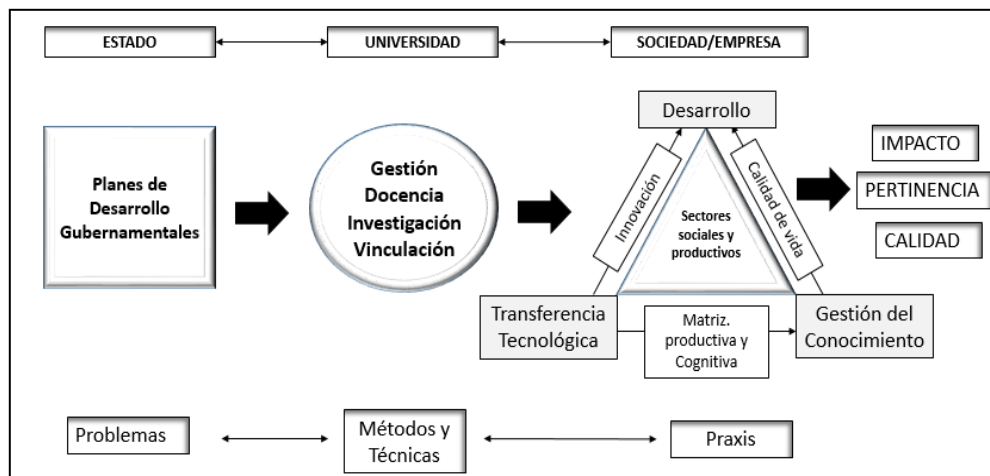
ESTADO

UNIVERSIDAD

SOCIEDAD/EMPRESA

Planes de Desarrollo Gubernamentales

Gestión
Docencia
Investigación
Vinculación

Desarrollo

Innovación

Calidad de vida

Sectores sociales y productivos

Transferencia Tecnológica

Matriz. productiva y Cognitiva

Gestión del Conocimiento

IMPACTO

PERTINENCIA

CALIDAD

Problemas

Métodos y Técnicas

Praxis